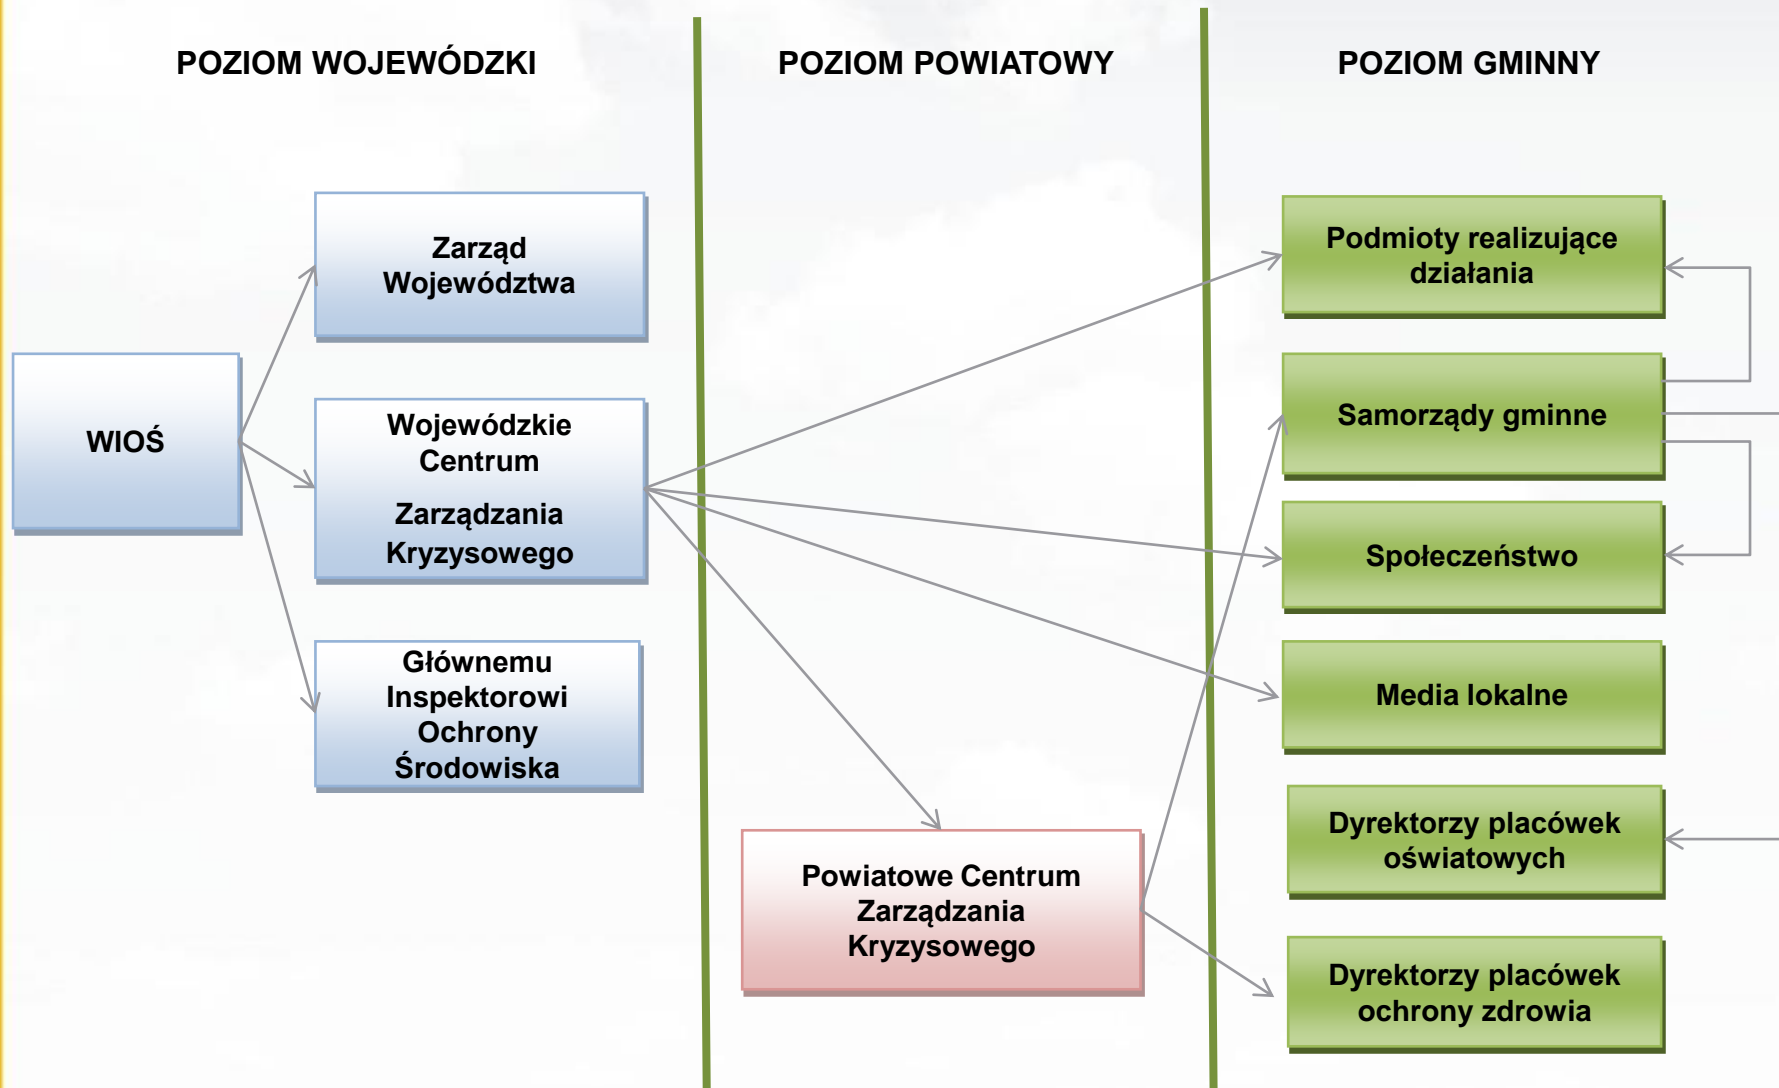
POZIOM WOJEWÓDZKI

POZIOM POWIATOWY

POZIOM GMINNY

WIOŚ

Zarząd Województwa

Wojewódzkie Centrum Zarządzania Kryzysowego

Głównemu Inspektorowi Ochrony Środowiska

Powiatowe Centrum Zarządzania Kryzysowego

Podmioty realizujące działania

Samorządy gminne

Społeczeństwo

Media lokalne

Dyrektorzy placówek oświatowych

Dyrektorzy placówek ochrony zdrowia